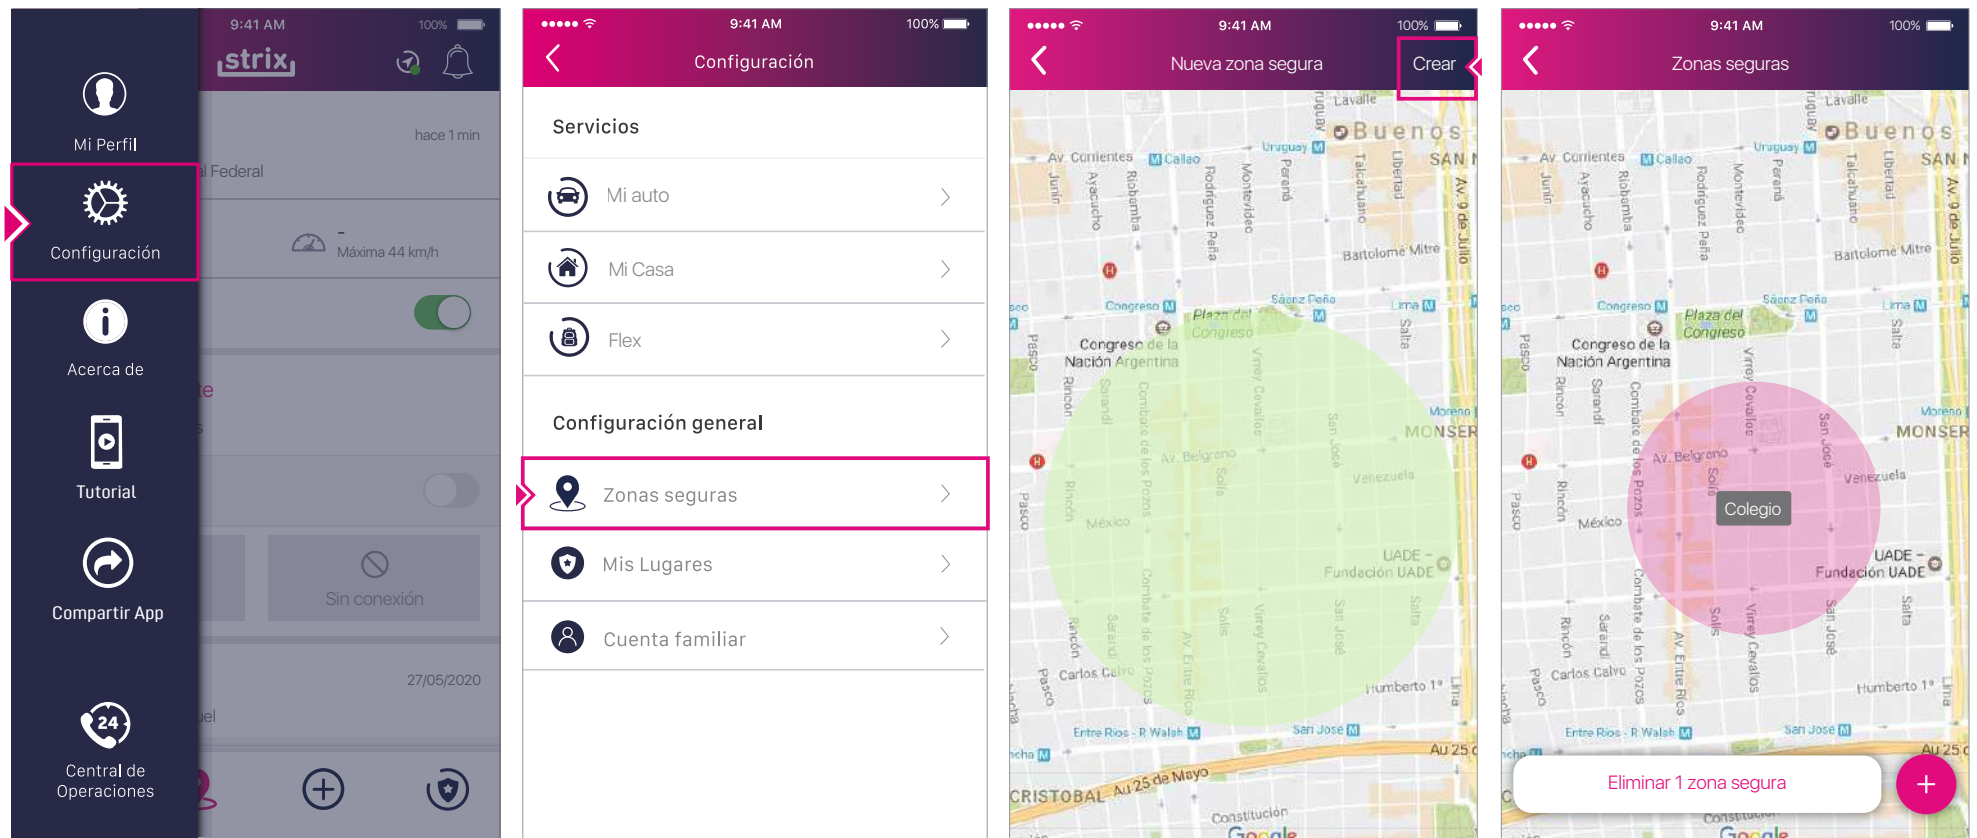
9:41 AM 100%

strix

Mi Perfil

Configuración

Acerca de

Tutorial

Compartir App

Central de Operaciones

hace 1 min

Federal

Máxima 44 km/h

Sin conexión

27/05/2020

9:41 AM 100%

Configuración

Servicios

Mi auto

Mi Casa

Flex

Configuración general

Zonas seguras

Mis Lugares

Cuenta familiar

9:41 AM 100%

Nueva zona segura

Crear

Buenos

Av. Corrientes

Callao

Uruguay

Lavalle

Congreso

Plaza del Congreso

Congreso de la Nación Argentina

Bartolomé Mitre

Sáenz Peña

Lima

MONSER

Av. Belgrano

México

Venezuela

UADE - Fundación UADE

Humberto 1°

Carlos Calvo

Entre Ríos - R. Walsh

San José

Av. 25 de Mayo

CRISTOBAL

Constitución

Google

9:41 AM 100%

Zonas seguras

Colegio

Eliminar 1 zona segura

+